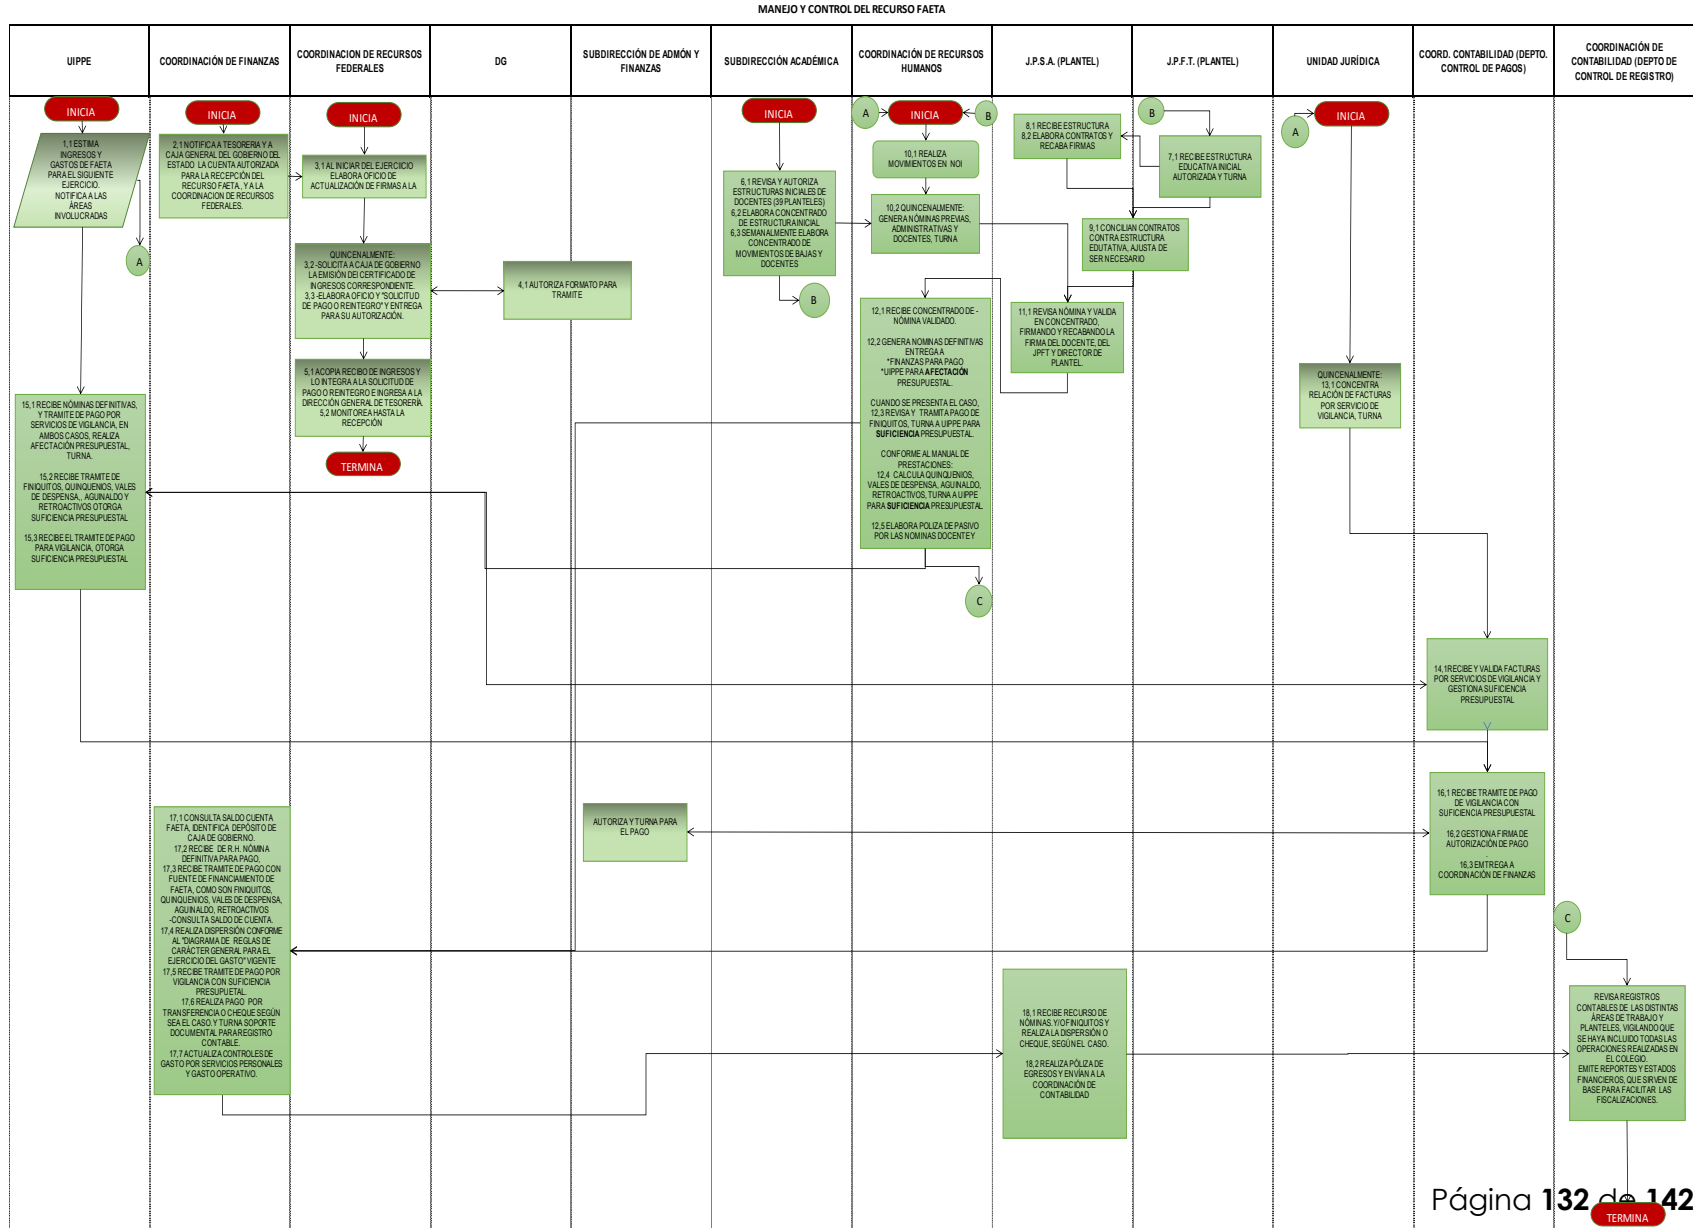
MANEJO Y CONTROL DEL RECURSO FAETA

| UIPPE | COORDINACIÓN DE FINANZAS | COORDINACION DE RECURSOS FEDERALES | DG | SUBDIRECCIÓN DE ADMÓN Y FINANZAS | SUBDIRECCIÓN ACADÉMICA | COORDINACIÓN DE RECURSOS HUMANOS | J.P.S.A. (PLANTEL) | J.P.F.T. (PLANTEL) | UNIDAD JURÍDICA | COORD. CONTABILIDAD (DEPTO. CONTROL DE PAGOS) | COORDINACIÓN DE CONTABILIDAD (DEPTO DE CONTROL DE REGISTRO) |
|---|---|---|---|---|---|---|---|---|---|---|---|

INICIA

1,1 ESTIMA INGRESOS Y GASTOS DE FAETA PARA EL SIGUIENTE EJERCICIO. NOTIFICA A LAS ÁREAS INVOLUCRADAS

A

INICIA

2,1 NOTIFICA A TESORERIA Y A CAJA GENERAL DEL GOBIERNO DEL ESTADO LA CUENTA AUTORIZADA PARA LA RECEPCIÓN DEL RECURSO FAETA, Y A LA COORDINACION DE RECURSOS FEDERALES.

INICIA

3,1 AL INICIAR DEL EJERCICIO ELABORA OFICIO DE ACTUALIZACIÓN DE FIRMAS A LA

QUINCENALMENTE: 3,2 -SOLICITA A CAJA DE GOBIERNO LA EMISIÓN DEl CERTIFICADO DE INGRESOS CORRESPONDIENTE. 3,3 -ELABORA OFICIO Y "SOLICITUD DE PAGO O REINTEGRO" Y ENTREGA PARA SU AUTORIZACIÓN.

4,1 AUTORIZA FORMATO PARA TRAMITE

5,1 ACOPIA RECIBO DE INGRESOS Y LO INTEGRA A LA SOLICITUD DE PAGO O REINTEGRO E INGRESA A LA DIRECCIÓN GENERAL DE TESORERÍA. 5,2 MONITOREA HASTA LA RECEPCIÓN

TERMINA

INICIA

6,1 REVISA Y AUTORIZA ESTRUCTURAS INICIALES DE DOCENTES (39 PLANTELES) 6,2 ELABORA CONCENTRADO DE ESTRUCTURA INICIAL 6,3 SEMANALMENTE ELABORA CONCENTRADO DE MOVIMIENTOS DE BAJAS Y DOCENTES

B

A

INICIA

B

10,1 REALIZA MOVIMIENTOS EN NOI

10,2 QUINCENALMENTE: GENERA NÓMINAS PREVIAS, ADMINISTRATIVAS Y DOCENTES, TURNA

12,1 RECIBE CONCENTRADO DE - NÓMINA VALIDADO.

12,2 GENERA NOMINAS DEFINITIVAS ENTREGA A *FINANZAS PARA PAGO *UIPPE PARA AFECTACIÓN PRESUPUESTAL.

CUANDO SE PRESENTA EL CASO, 12,3 REVISA Y TRAMITA PAGO DE FINIQUITOS, TURNA A UIPPE PARA SUFICIENCIA PRESUPUESTAL.

CONFORME AL MANUAL DE PRESTACIONES: 12,4 CALCULA QUINQUENIOS, VALES DE DESPENSA, AGUINALDO, RETROACTIVOS, TURNA A UIPPE PARA SUFICIENCIA PRESUPUESTAL.

12,5 ELABORA POLIZA DE PASIVO POR LAS NOMINAS DOCENTEY

C

8,1 RECIBE ESTRUCTURA 8,2 ELABORA CONTRATOS Y RECABA FIRMAS

B

7,1 RECIBE ESTRUCTURA EDUCATIVA INICIAL AUTORIZADA Y TURNA

9,1 CONCILIAN CONTRATOS CONTRA ESTRUCTURA EDUTATIVA, AJUSTA DE SER NECESARIO

11,1 REVISA NÓMINA Y VALIDA EN CONCENTRADO, FIRMANDO Y RECABANDO LA FIRMA DEL DOCENTE, DEL JPFT Y DIRECTOR DE PLANTEL.

A

INICIA

QUINCENALMENTE: 13,1 CONCENTRA RELACIÓN DE FACTURAS POR SERVICIO DE VIGILANCIA, TURNA

15,1 RECIBE NÓMINAS DEFINITIVAS, Y TRAMITE DE PAGO POR SERVICIOS DE VIGILANCIA, EN AMBOS CASOS, REALIZA AFECTACIÓN PRESUPUESTAL, TURNA.

15,2 RECIBE TRAMITE DE FINIQUITOS, QUINQUENIOS, VALES DE DESPENSA,, AGUINALDO Y RETROACTIVOS OTORGA SUFICIENCIA PRESUPUESTAL

15,3 RECIBE EL TRAMITE DE PAGO PARA VIGILANCIA, OTORGA SUFICIENCIA PRESUPUESTAL

14,1RECIBE Y VALIDA FACTURAS POR SERVICIOS DE VIGILANCIA Y GESTIONA SUFICIENCIA PRESUPUESTAL

16,1 RECIBE TRAMITE DE PAGO DE VIGILANCIA CON SUFICIENCIA PRESUPUESTAL

16,2 GESTIONA FIRMA DE AUTORIZACIÓN DE PAGO

16,3 ENTREGA A COORDINACIÓN DE FINANZAS

AUTORIZA Y TURNA PARA EL PAGO

17,1 CONSULTA SALDO CUENTA FAETA, IDENTIFICA DEPÓSITO DE CAJA DE GOBIERNO. 17,2 RECIBE DE R.H. NÓMINA DEFINITIVA PARA PAGO, 17,3 RECIBE TRAMITE DE PAGO CON FUENTE DE FINANCIAMENTO DE FAETA, COMO SON FINIQUITOS, QUINQUENIOS, VALES DE DESPENSA, AGUINALDO, RETROACTIVOS -CONSULTA SALDO DE CUENTA. 17,4 REALIZA DISPERSIÓN CONFORME AL "DIAGRAMA DE REGLAS DE CARÁCTER GENERAL PARA EL EJERCICIO DEL GASTO" VIGENTE 17,5 RECIBE TRAMITE DE PAGO POR VIGILANCIA CON SUFICIENCIA PRESUPUETAL. 17,6 REALIZA PAGO POR TRANSFERENCIA O CHEQUE SEGÚN SEA EL CASO Y TURNA SOPORTE DOCUMENTAL PARA REGISTRO CONTABLE. 17,7 ACTUALIZA CONTROLES DE GASTO POR SERVICIOS PERSONALES Y GASTO OPERATIVO.

18,1 RECIBE RECURSO DE NÓMINAS Y/O FINIQUITOS Y REALIZA LA DISPERSIÓN O CHEQUE, SEGÚN EL CASO.

18,2 REALIZA PÓLIZA DE EGRESOS Y ENVÍAN A LA COORDINACIÓN DE CONTABILIDAD

C

REVISA REGISTROS CONTABLES DE LAS DISTINTAS ÁREAS DE TRABAJO Y PLANTELES, VIGILANDO QUE SE HAYA INCLUIDO TODAS LAS OPERACIONES REALIZADAS EN EL COLEGIO. EMITE REPORTES Y ESTADOS FINANCIEROS, QUE SIRVEN DE BASE PARA FACILITAR LAS FISCALIZACIONES.

Página 132 de 142

TERMINA